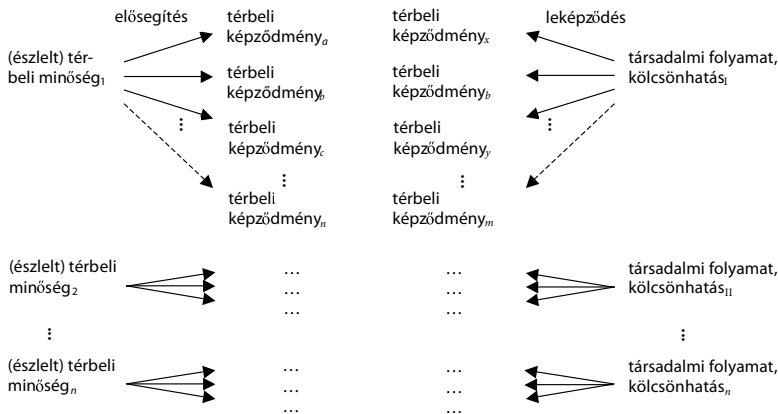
elősegítés

(észlelt) térbeli minőség$_1$

térbeli képződmény$_a$

térbeli képződmény$_b$

⋮

térbeli képződmény$_c$

⋮

térbeli képződmény$_n$

térbeli képződmény$_x$

térbeli képződmény$_b$

térbeli képződmény$_y$

⋮

térbeli képződmény$_m$

leképződés

társadalmi folyamat, kölcsönhatás$_I$

⋮

(észlelt) térbeli minőség$_2$

…
…
…

…
…
…

társadalmi folyamat, kölcsönhatás$_{II}$

⋮

⋮

(észlelt) térbeli minőség$_n$

…
…
…

…
…
…

társadalmi folyamat, kölcsönhatás$_n$